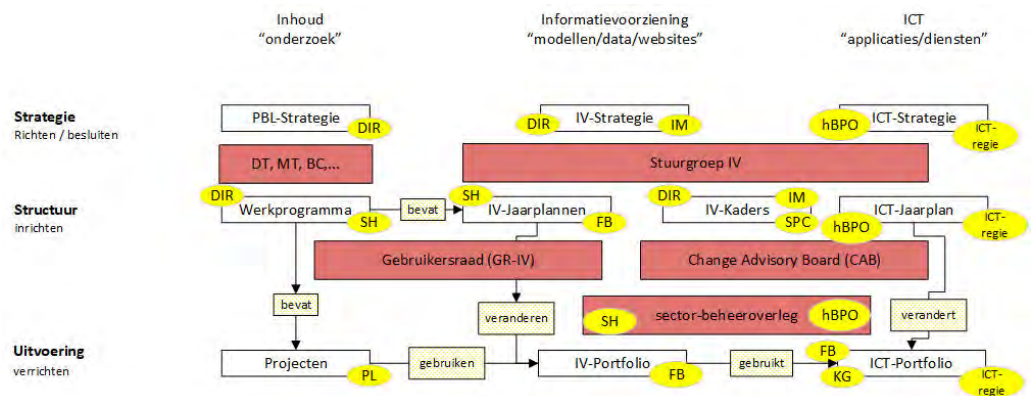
Inhoud
"onderzoek"

Informatievoorziening
"modellen/data/websites"

ICT
"applicaties/diensten"

Strategie
Richten / besluiten

PBL-Strategie
DIR

DIR
IV-Strategie
IM

hBPO
ICT-Strategie
ICT-regie

DT, MT, BC,...

Stuurgroep IV

Structuur
inrichten

DIR
Werkprogramma
SH

bevat

SH
IV-Jaarplannen
FB

DIR
IM
IV-Kaders
SPC

ICT-Jaarplan
hBPO
ICT-regie

Gebruikersraad (GR-IV)

Change Advisory Board (CAB)

bevat

veranderen

SH
sector-beheeroverleg
hBPO

verandert

Uitvoering
verrichten

Projecten
PL

gebruiken

IV-Portfolio
FB

gebruikt

FB
ICT-Portfolio
KG
ICT-regie